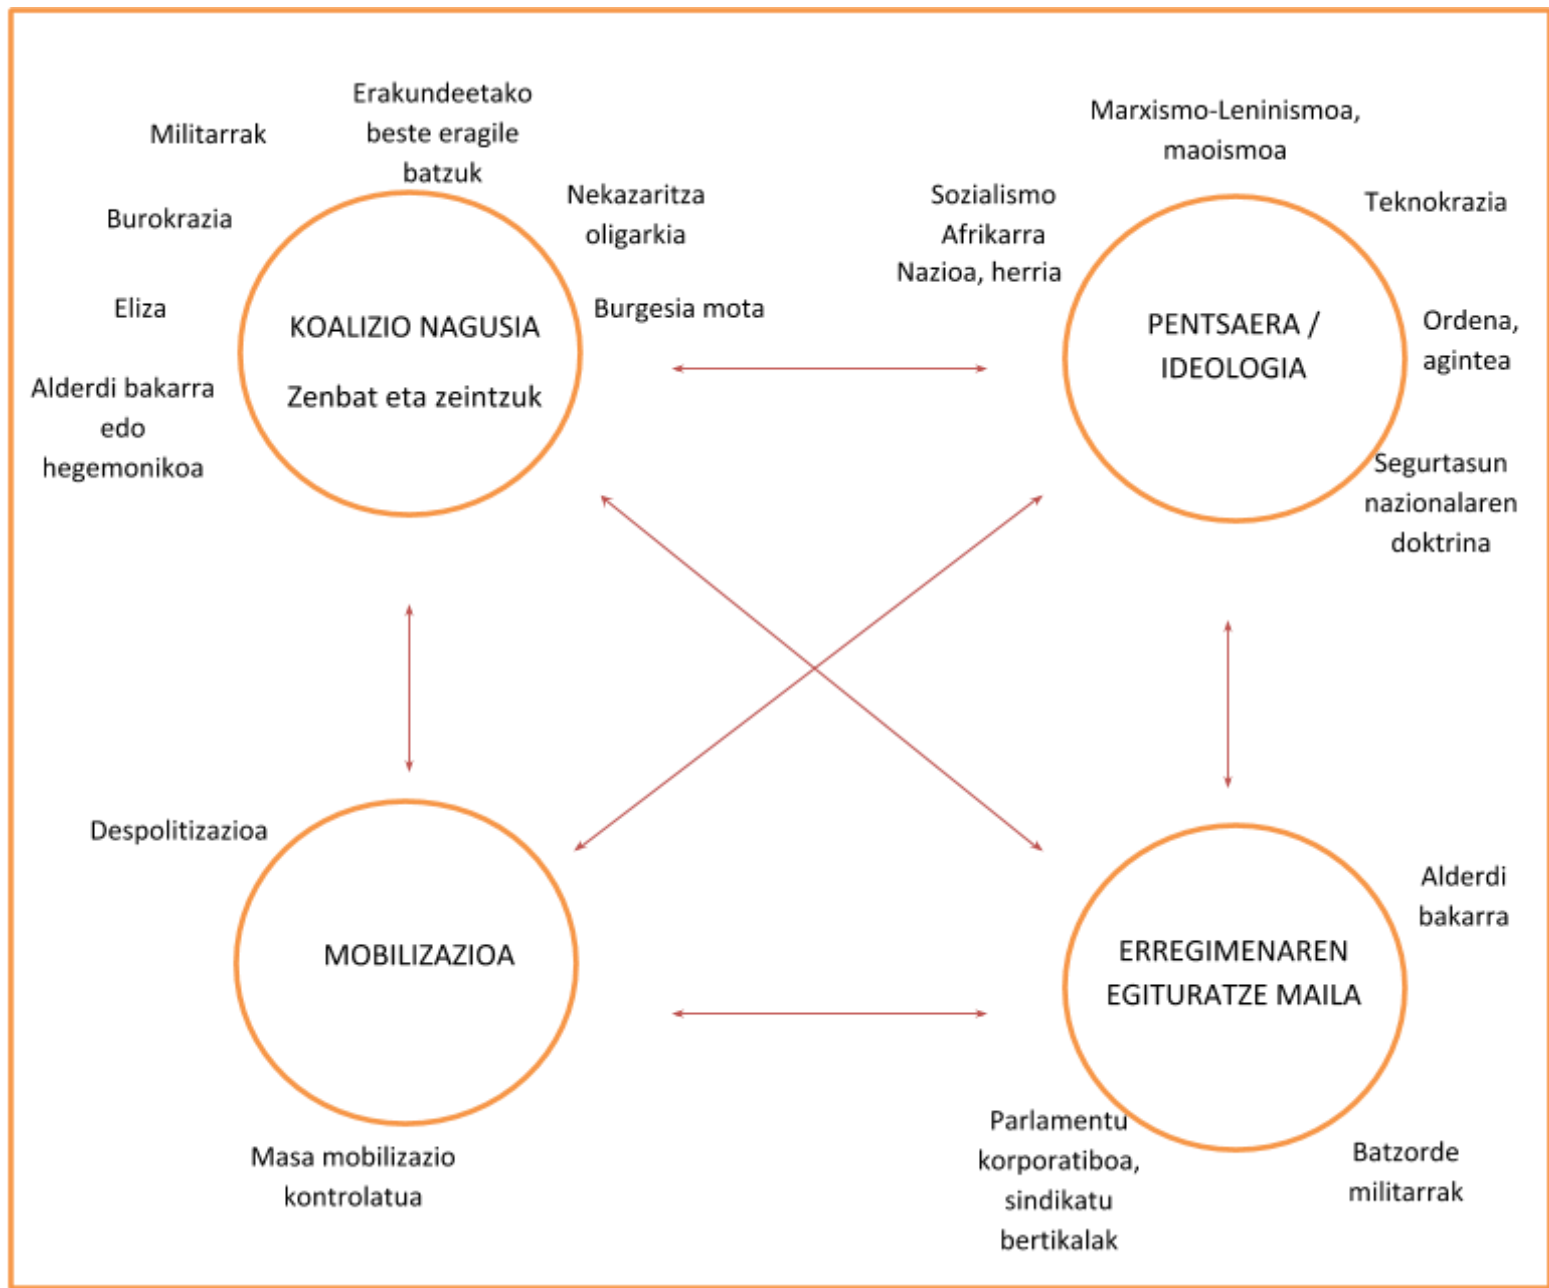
Militarrak

Erakundeetako beste eragile batzuk

Burokrazia

Nekazaritza oligarkia

Eliza

KOALIZIO NAGUSIA

Zenbat eta zeintzuk

Burgesia mota

Alderdi bakarra edo hegemonikoa

Marxismo-Leninismoa, maoismoa

Sozialismo Afrikarra

Nazioa, herria

Teknokrazia

PENTSAERA / IDEOLOGIA

Ordena, agintea

Segurtasun nazionalaren doktrina

Despolitizazioa

MOBILIZAZIOA

Masa mobilizazio kontrolatua

Alderdi bakarra

ERREGIMENAREN EGITURATZE MAILA

Parlamentu korporatiboa, sindikatu bertikalak

Batzorde militarrak